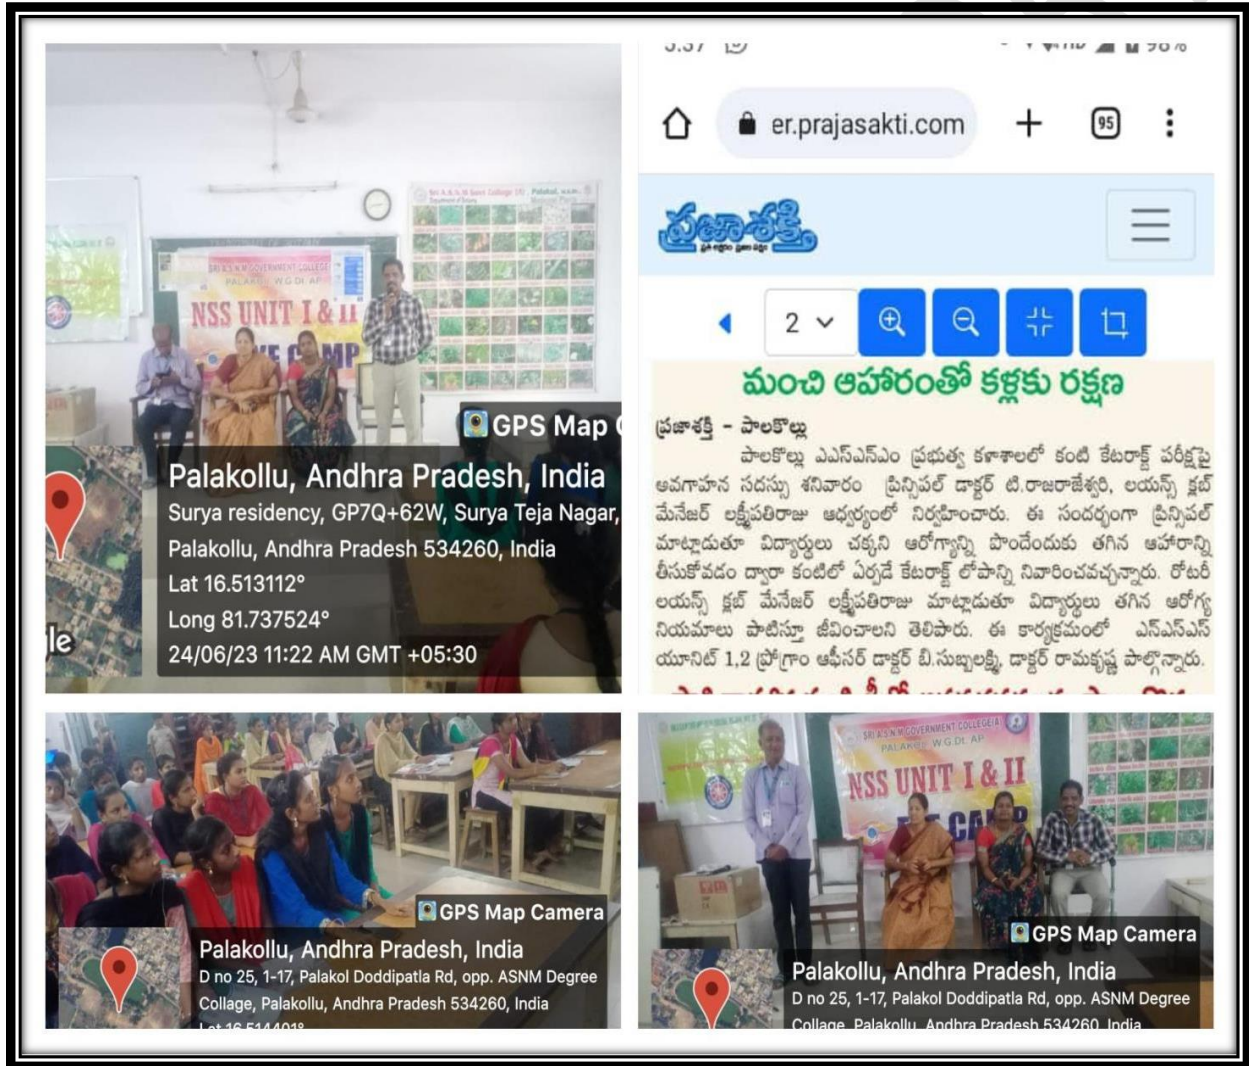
NSS UNIT I & II

GPS Map C

Palakollu, Andhra Pradesh, India
Surya residency, GP7Q+62W, Surya Teja Nagar, Palakollu, Andhra Pradesh 534260, India
Lat 16.513112°
Long 81.737524°
24/06/23 11:22 AM GMT +05:30

le

er.prajasakti.com

95

ప్రజాశక్తి

2

మంచి ఆహారంతో కళ్లకు రక్షణ

ప్రజాశక్తి - పాలకొల్లు

పాలకొల్లు ఎఎస్ఎన్ఎం ప్రభుత్వ కళాశాలలో కంటి కేటరాక్ట్ పరీక్షపై అవగాహన సదస్సు శనివారం ప్రిన్సిపల్ డాక్టర్ టి.రాజరాజేశ్వరి, లయన్స్ క్లబ్ మేనేజర్ లక్ష్మీపతిరాజు ఆధ్వర్యంలో నిర్వహించారు. ఈ సందర్భంగా ప్రిన్సిపల్ మాట్లాడుతూ విద్యార్థులు చక్కని ఆరోగ్యాన్ని పొందేందుకు తగిన ఆహారాన్ని తీసుకోవడం ద్వారా కంటిలో ఏర్పడే కేటరాక్ట్ లోపాన్ని నివారించవచ్చన్నారు. రోటరీ లయన్స్ క్లబ్ మేనేజర్ లక్ష్మీపతిరాజు మాట్లాడుతూ విద్యార్థులు తగిన ఆరోగ్య నియమాలు పాటిస్తూ జీవించాలని తెలిపారు. ఈ కార్యక్రమంలో ఎన్ఎస్ఎస్ యూనిట్ 1,2 ప్రోగ్రాం ఆఫీసర్ డాక్టర్ బి.సుబ్బలక్ష్మి, డాక్టర్ రామకృష్ణ పాల్గొన్నారు.

GPS Map Camera
Palakollu, Andhra Pradesh, India
D no 25, 1-17, Palakol Doddipatla Rd, opp. ASNM Degree Collage, Palakollu, Andhra Pradesh 534260, India
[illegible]

NSS UNIT I & II

GPS Map Camera
Palakollu, Andhra Pradesh, India
D no 25, 1-17, Palakol Doddipatla Rd, opp. ASNM Degree Collage, Palakollu, Andhra Pradesh 534260, India